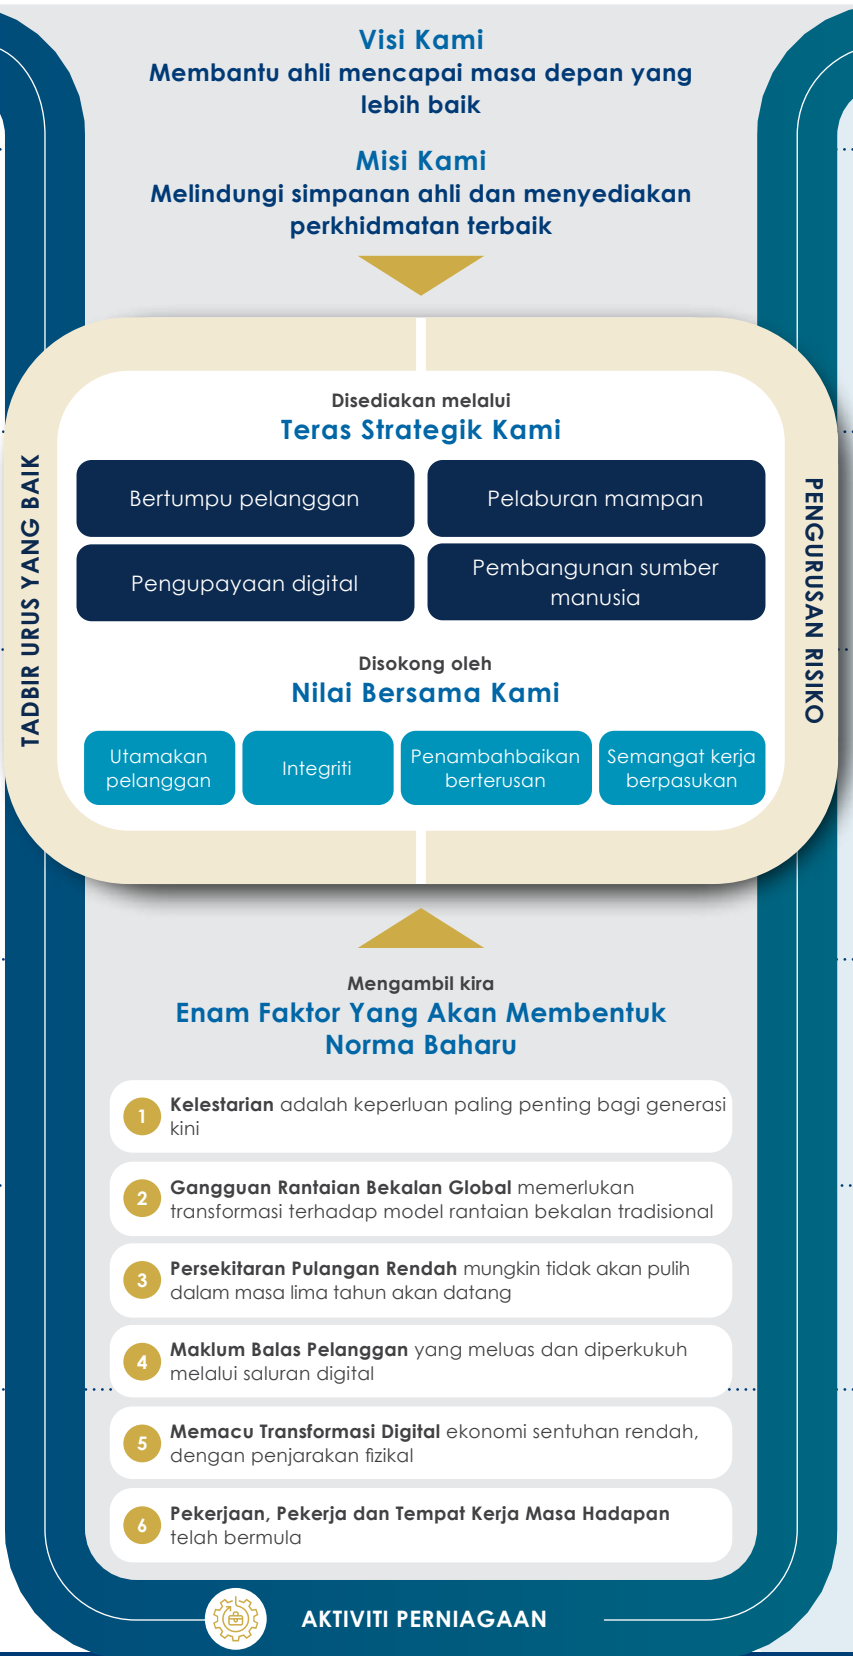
Visi Kami
Membantu ahli mencapai masa depan yang lebih baik

Misi Kami
Melindungi simpanan ahli dan menyediakan perkhidmatan terbaik

TADBIR URUS YANG BAIK

PENGURUSAN RISIKO

Disediakan melalui
Teras Strategik Kami

Bertumpu pelanggan

Pelaburan mampan

Pengupayaan digital

Pembangunan sumber manusia

Disokong oleh
Nilai Bersama Kami

Utamakan pelanggan

Integriti

Penambahbaikan berterusan

Semangat kerja berpasukan

Mengambil kira
Enam Faktor Yang Akan Membentuk Norma Baharu

1 Kelestarian adalah keperluan paling penting bagi generasi kini

2 Gangguan Rantaian Bekalan Global memerlukan transformasi terhadap model rantaian bekalan tradisional

3 Persekitaran Pulangan Rendah mungkin tidak akan pulih dalam masa lima tahun akan datang

4 Maklum Balas Pelanggan yang meluas dan diperkukuh melalui saluran digital

5 Memacu Transformasi Digital ekonomi sentuhan rendah, dengan penjarakan fizikal

6 Pekerjaan, Pekerja dan Tempat Kerja Masa Hadapan telah bermula

AKTIVITI PERNIAGAAN